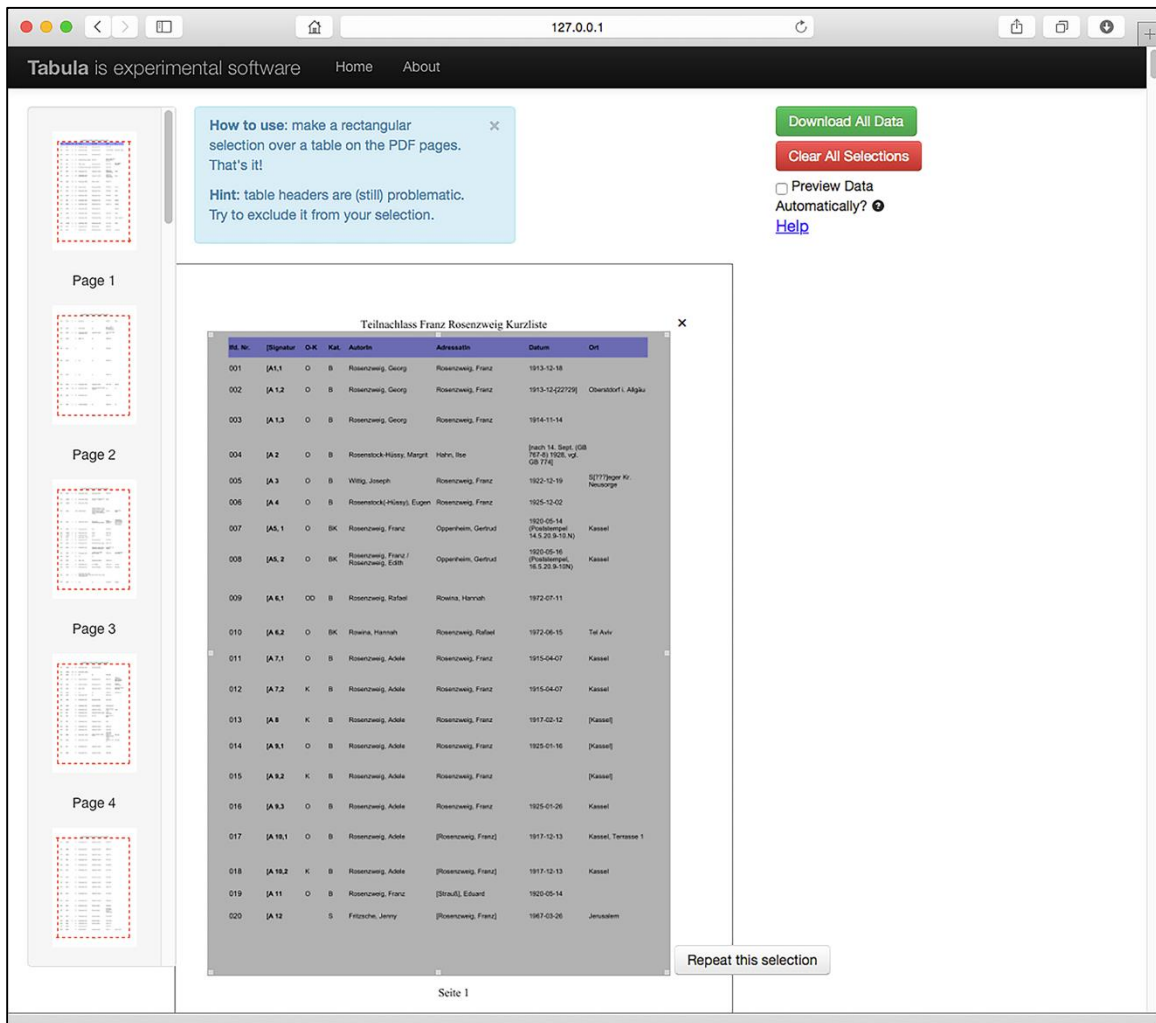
127.0.0.1

Tabula is experimental software Home About

How to use: make a rectangular selection over a table on the PDF pages. That's it!

Hint: table headers are (still) problematic. Try to exclude it from your selection.

×

Download All Data

Clear All Selections

Preview Data Automatically?

Help

Page 1

Page 2

Page 3

Page 4

Teilnachlass Franz Rosenzweig Kurzliste

×

| lfd. Nr. | [Signatur | O-K | Kat. | AutorIn | AdressatIn | Datum | Ort |
|---|---|---|---|---|---|---|---|
| 001 | [A1,1 | O | B | Rosenzweig, Georg | Rosenzweig, Franz | 1913-12-18 | |
| 002 | [A 1,2 | O | B | Rosenzweig, Georg | Rosenzweig, Franz | 1913-12-[22?29] | Oberstdorf i. Allgäu |
| 003 | [A 1,3 | O | B | Rosenzweig, Georg | Rosenzweig, Franz | 1914-11-14 | |
| 004 | [A 2 | O | B | Rosenstock-Hüssy, Margrit | Hahn, Ilse | [nach 14. Sept. (GB 767-8) 1928, vgl. GB 774] | |
| 005 | [A 3 | O | B | Wittig, Joseph | Rosenzweig, Franz | 1922-12-19 | S[???]eger Kr. Neusorge |
| 006 | [A 4 | O | B | Rosenstock(-Hüssy), Eugen | Rosenzweig, Franz | 1925-12-02 | |
| 007 | [A5, 1 | O | BK | Rosenzweig, Franz | Oppenheim, Gertrud | 1920-05-14 (Poststempel 14.5.20.9-10.N) | Kassel |
| 008 | [A5, 2 | O | BK | Rosenzweig, Franz / Rosenzweig, Edith | Oppenheim, Gertrud | 1920-05-16 (Poststempel 16.5.20.9-10N) | Kassel |
| 009 | [A 6,1 | OD | B | Rosenzweig, Rafael | Rowina, Hannah | 1972-07-11 | |
| 010 | [A 6,2 | O | BK | Rowina, Hannah | Rosenzweig, Rafael | 1972-06-15 | Tel Aviv |
| 011 | [A 7,1 | O | B | Rosenzweig, Adele | Rosenzweig, Franz | 1915-04-07 | Kassel |
| 012 | [A 7,2 | K | B | Rosenzweig, Adele | Rosenzweig, Franz | 1915-04-07 | Kassel |
| 013 | [A 8 | K | B | Rosenzweig, Adele | Rosenzweig, Franz | 1917-02-12 | [Kassel] |
| 014 | [A 9,1 | O | B | Rosenzweig, Adele | Rosenzweig, Franz | 1925-01-16 | [Kassel] |
| 015 | [A 9,2 | K | B | Rosenzweig, Adele | Rosenzweig, Franz | | [Kassel] |
| 016 | [A 9,3 | O | B | Rosenzweig, Adele | Rosenzweig, Franz | 1925-01-26 | Kassel |
| 017 | [A 10,1 | O | B | Rosenzweig, Adele | [Rosenzweig, Franz] | 1917-12-13 | Kassel, Terrasse 1 |
| 018 | [A 10,2 | K | B | Rosenzweig, Adele | [Rosenzweig, Franz] | 1917-12-13 | Kassel |
| 019 | [A 11 | O | B | Rosenzweig, Franz | [Strauß], Eduard | 1920-05-14 | |
| 020 | [A 12 | | S | Fritzsche, Jenny | [Rosenzweig, Franz] | 1967-03-26 | Jerusalem |

Repeat this selection

Seite 1